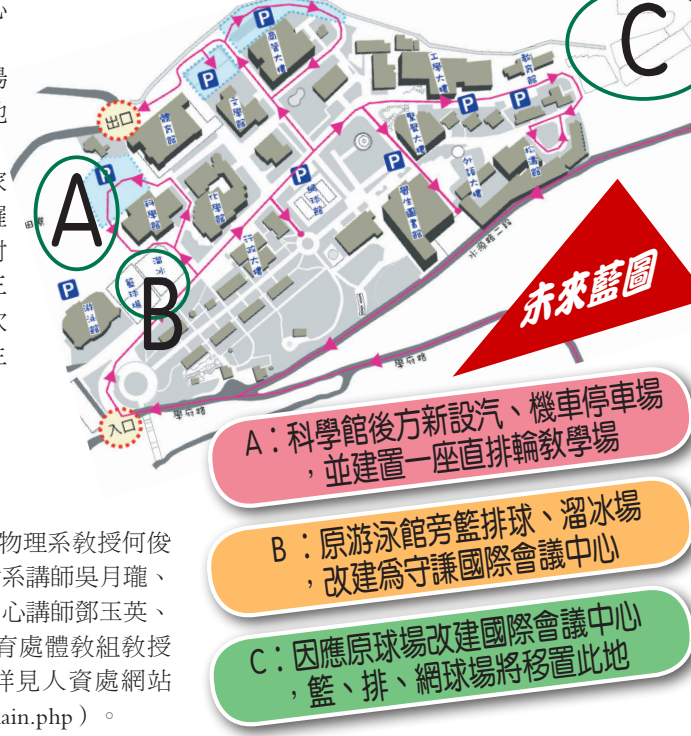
心
場
也
家
羅
尌
王
次
往

P
商管大樓
P
工學大樓
數學館
P
P
出口
體育館
P
P
數學館
P
館
聖賢大樓
外語大樓
文學館
圖書館
科學館
P
總館
A
行政大樓
學生活動中心
游泳館
B
籃球館
中原路
P
游泳館
赤來藍圖
入口
C

A：科學館後方新設汽、機車停車場，並建置一座直排輪教學場

B：原游泳館旁籃排球、溜冰場，改建為守謙國際會議中心

C：因應原球場改建國際會議中心，籃、排、網球場將移置此地

物理系教授何俊
系講師吳月瓏、
心講師鄧玉英、
育處體敎組教授
詳見人資處網站
ain.php）。